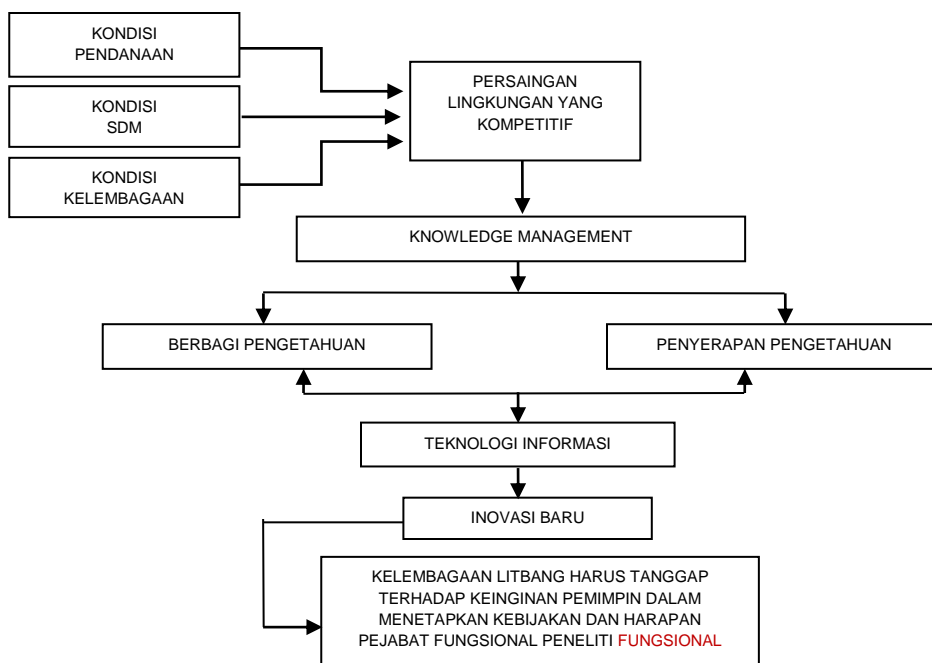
KONDISI PENDANAAN

KONDISI SDM

KONDISI KELEMBAGAAN

PERSAINGAN LINGKUNGAN YANG KOMPETITIF

KNOWLEDGE MANAGEMENT

BERBAGI PENGETAHUAN

PENYERAPAN PENGETAHUAN

TEKNOLOGI INFORMASI

INOVASI BARU

KELEMBAGAAN LITBANG HARUS TANGGAP TERHADAP KEINGINAN PEMIMPIN DALAM MENETAPKAN KEBIJAKAN DAN HARAPAN PEJABAT FUNGSIONAL PENELITI FUNGSIONAL